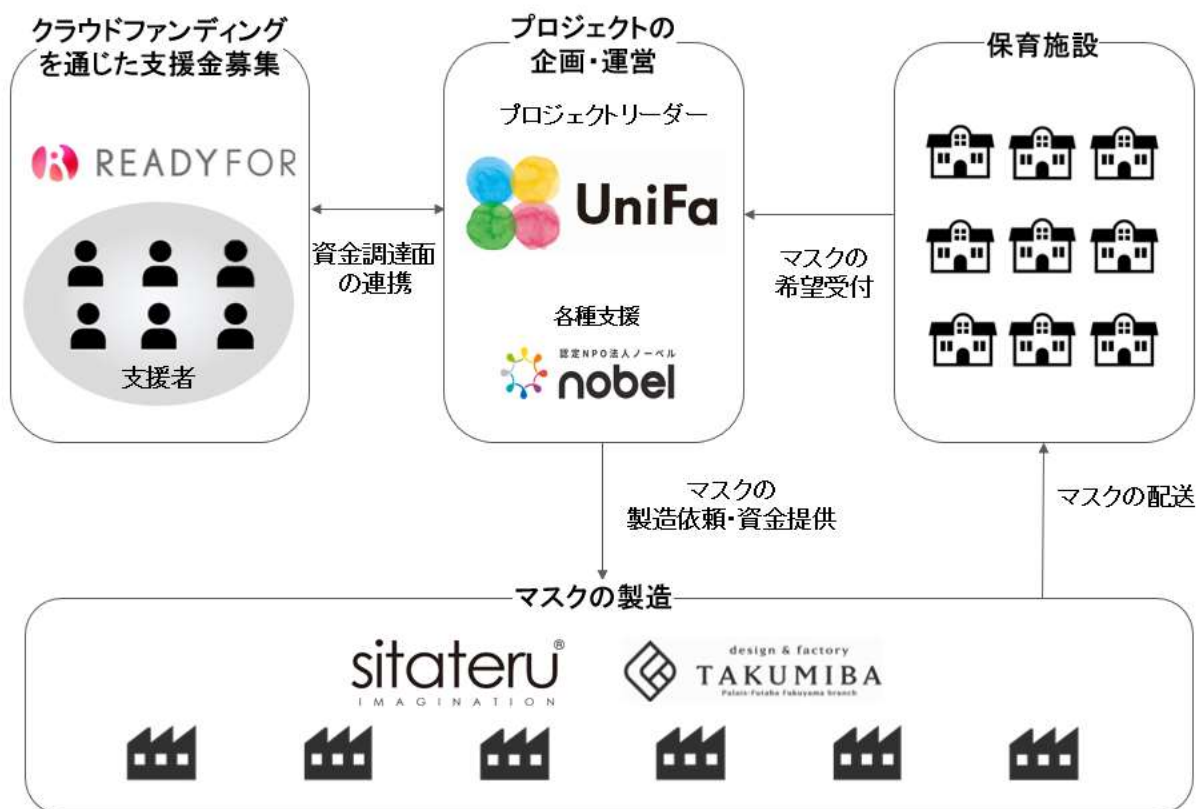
クラウドファンディングを通じた支援金募集

READYFOR

支援者

資金調達面の連携

プロジェクトの企画・運営

プロジェクトリーダー

UniFa

各種支援

認定NPO法人ノーベル

nobel

マスクの希望受付

保育施設

マスクの製造依頼・資金提供

マスクの配送

マスクの製造

sitateru®
IMAGINATION

design & factory
TAKUMIBA
Palais Futaba Fukuyama branch